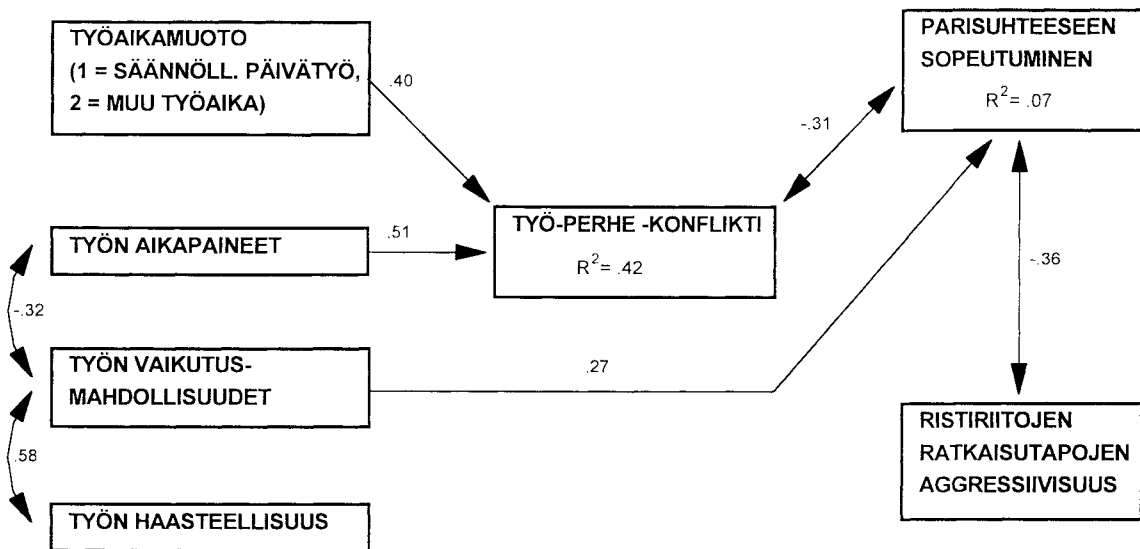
TYÖAIKAMUOTO
(1 = SÄÄNNÖLL. PÄIVÄTYÖ,
2 = MUU TYÖAIKA)

.40

PARISUHTEESEEN
SOPEUTUMINEN
$R^2 = .07$

-.31

TYÖN AIKAPAINEET

.51

TYÖ-PERHE -KONFLIKTI
$R^2 = .42$

-.36

-.32

TYÖN VAIKUTUS-
MAHDOLLISUUDET

.27

.58

RISTIRIITOJEN
RATKAISUTAPOJEN
AGGRESSIIVISUUS

TYÖN HAASTEELLISUUS